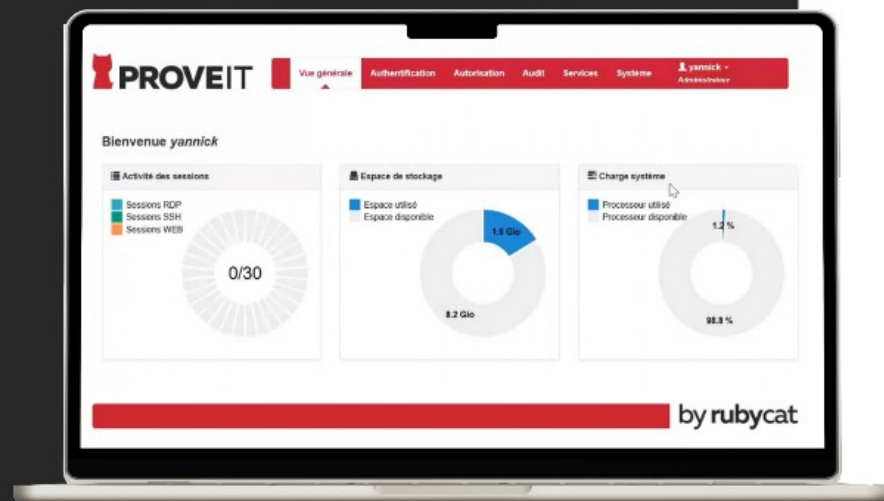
PROVEIT

Vue générale | Authentification | Autorisation | Audit | Services | Système | yannick Administrateur

Bienvenue yannick

Activité des sessions

Sessions RDP
Sessions SSH
Sessions WEB

0/30

Espace de stockage

Espace utilisé
Espace disponible

1.5 Gio

8.2 Gio

Charge système

Processeur utilisé
Processeur disponible

1.2 %

98.8 %

by rubycat